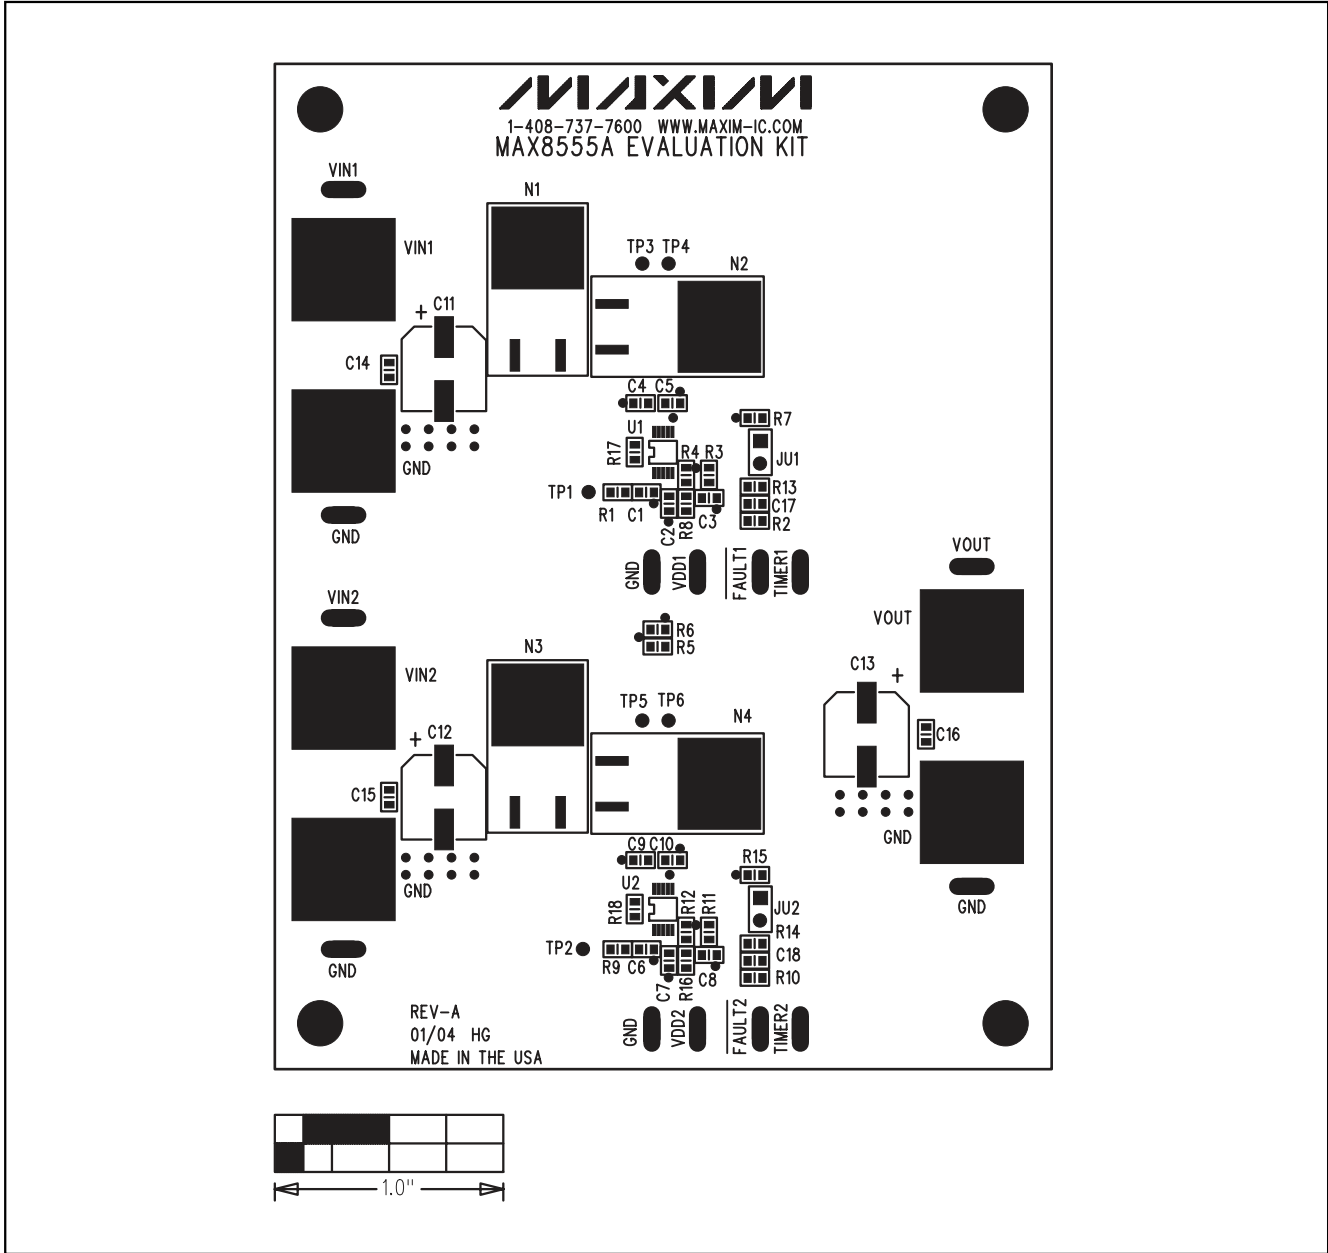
MAXIM
1-408-737-7600 WWW.MAXIM-IC.COM
MAX8555A EVALUATION KIT

VIN1
N1
VIN1
TP3 TP4
N2
C11
+
C14
C4 C5
R7
U1
JU1
R17
R4 R3
GND
TP1
R13
C17
R1 C1
R2
C2 R8 C3
GND
VDD1
FAULT1
TIMER1
VOUT
VIN2
VOUT
R6
R5
N3
VIN2
C13
+
TP5 TP6
N4
C12
+
C16
C15
C9 C10
GND
R15
U2
R18
R12 R11
JU2
R14
TP2
C18
R9 C6
R10
C7 R16 C8
GND
GND
REV-A
01/04 HG
MADE IN THE USA
GND
VDD2
FAULT2
TIMER2

1.0"